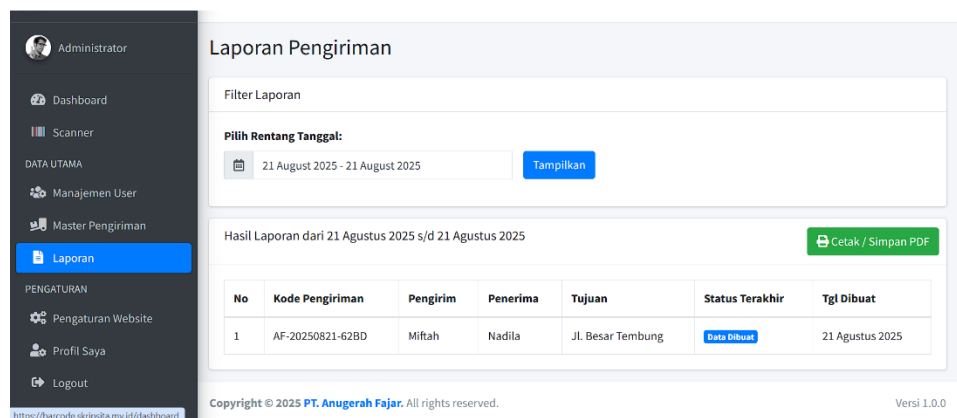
Administrator

Dashboard

Scanner

DATA UTAMA

Manajemen User

Master Pengiriman

Laporan

PENGATURAN

Pengaturan Website

Profil Saya

Logout

https://barcode.skripsita.my.id/dashboard

Laporan Pengiriman

Filter Laporan

Pilih Rentang Tanggal:

21 August 2025 - 21 August 2025

Tampilkan

Hasil Laporan dari 21 Agustus 2025 s/d 21 Agustus 2025

Cetak / Simpan PDF

| No | Kode Pengiriman | Pengirim | Penerima | Tujuan | Status Terakhir | Tgl Dibuat |
|---|---|---|---|---|---|---|
| 1 | AF-20250821-62BD | Miftah | Nadila | Jl. Besar Tembung | Data Dibuat | 21 Agustus 2025 |

Copyright © 2025 PT. Anugerah Fajar. All rights reserved.

Versi 1.0.0